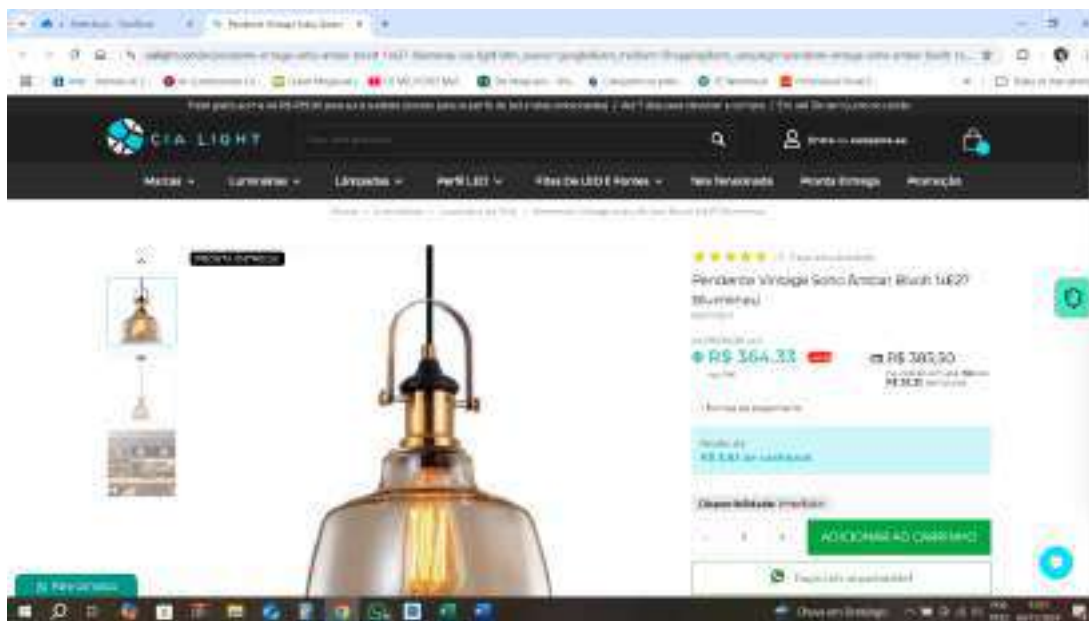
CIA LIGHT

Marcas
Luminárias
Lâmpadas
Perfil LED
Fitas De LED E Fontes
Mais Vendidos
Pronta Entrega
Promoção

PRONTA ENTREGA

Pendente Vintage Sono Âmbar Bivolt 1xE27 Blumenau

R$ 364,33

R$ 383,50

ADICIONAR AO CARRINHO

Chuva em breve